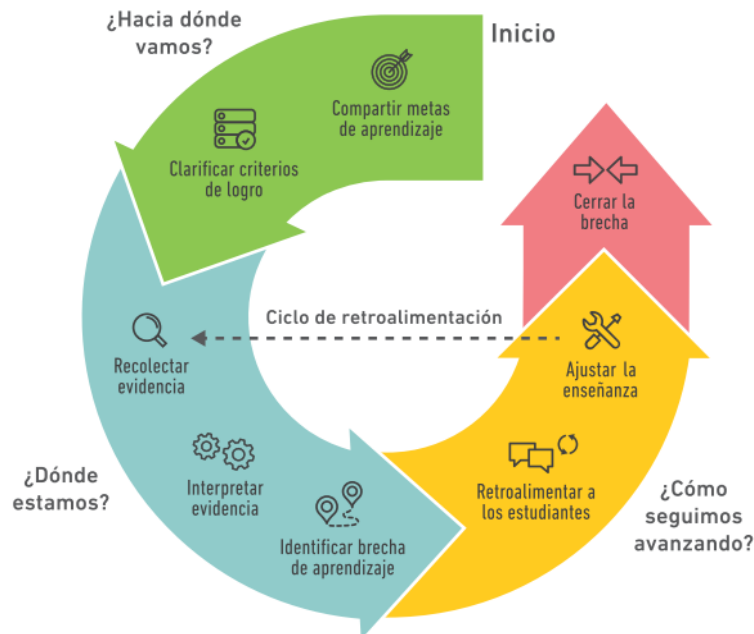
¿Hacia dónde vamos?

Inicio

Compartir metas de aprendizaje

Clarificar criterios de logro

Cerrar la brecha

Ciclo de retroalimentación

Recolectar evidencia

Ajustar la enseñanza

Interpretar evidencia

Identificar brecha de aprendizaje

Retroalimentar a los estudiantes

¿Dónde estamos?

¿Cómo seguimos avanzando?